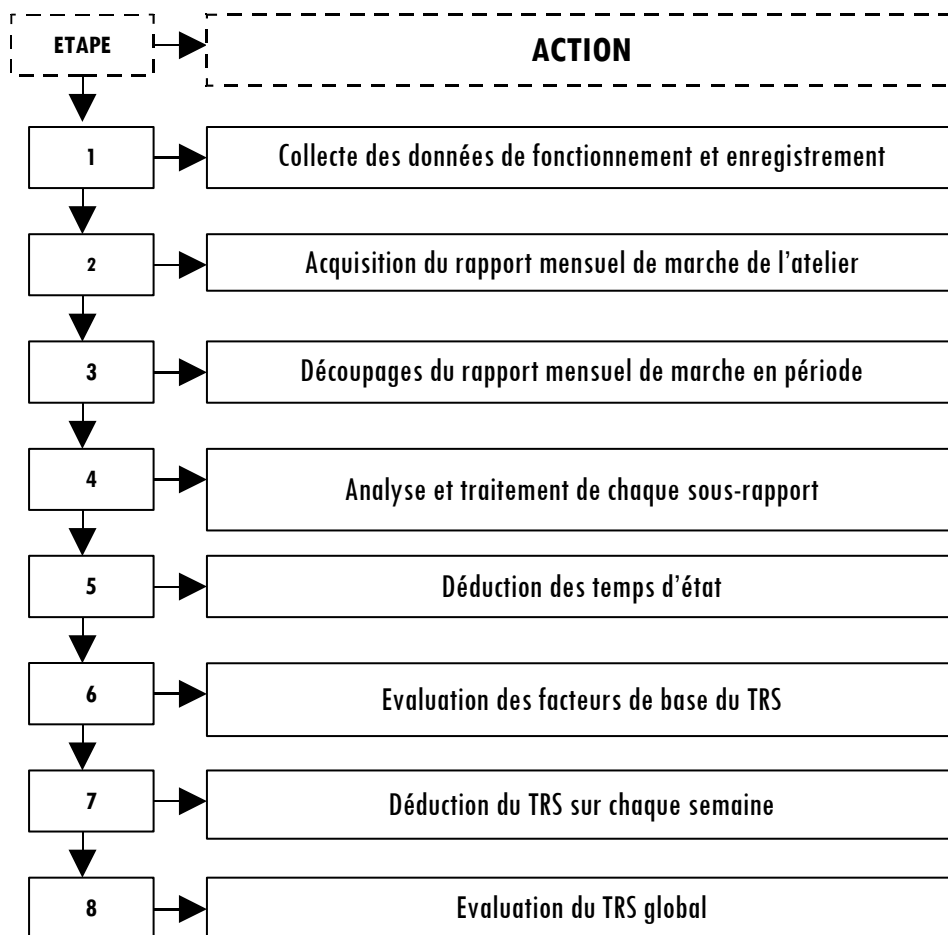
ETAPE

ACTION

1

Collecte des données de fonctionnement et enregistrement

2

Acquisition du rapport mensuel de marche de l’atelier

3

Découpages du rapport mensuel de marche en période

4

Analyse et traitement de chaque sous-rapport

5

Déduction des temps d’état

6

Evaluation des facteurs de base du TRS

7

Déduction du TRS sur chaque semaine

8

Evaluation du TRS global